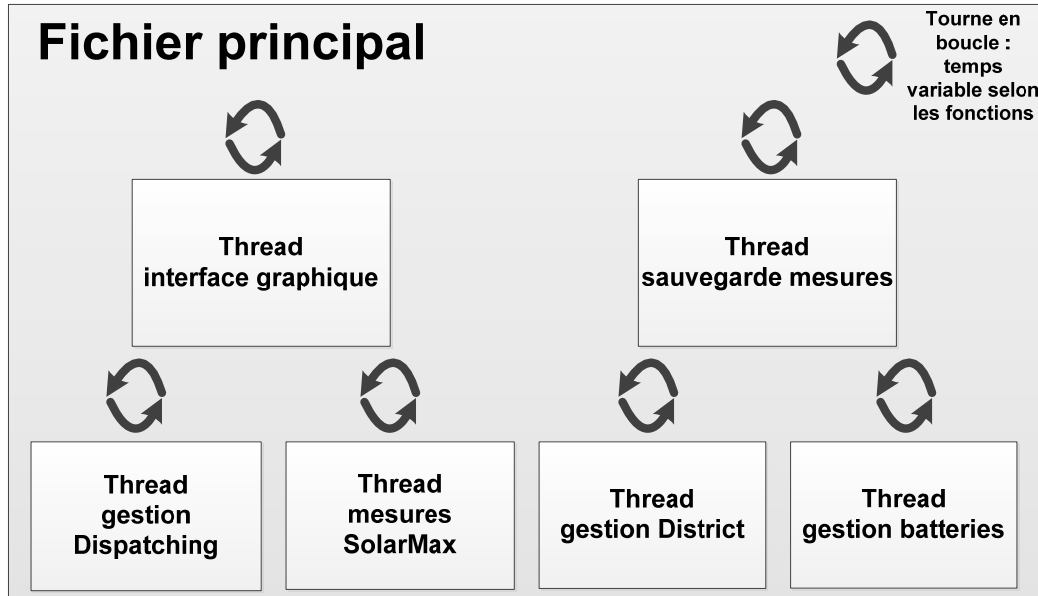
Fichier principal

Tourne en boucle : temps variable selon les fonctions

Thread
interface graphique

Thread
sauvegarde mesures

Thread
gestion
Dispatching

Thread
mesures
SolarMax

Thread
gestion District

Thread
gestion batteries